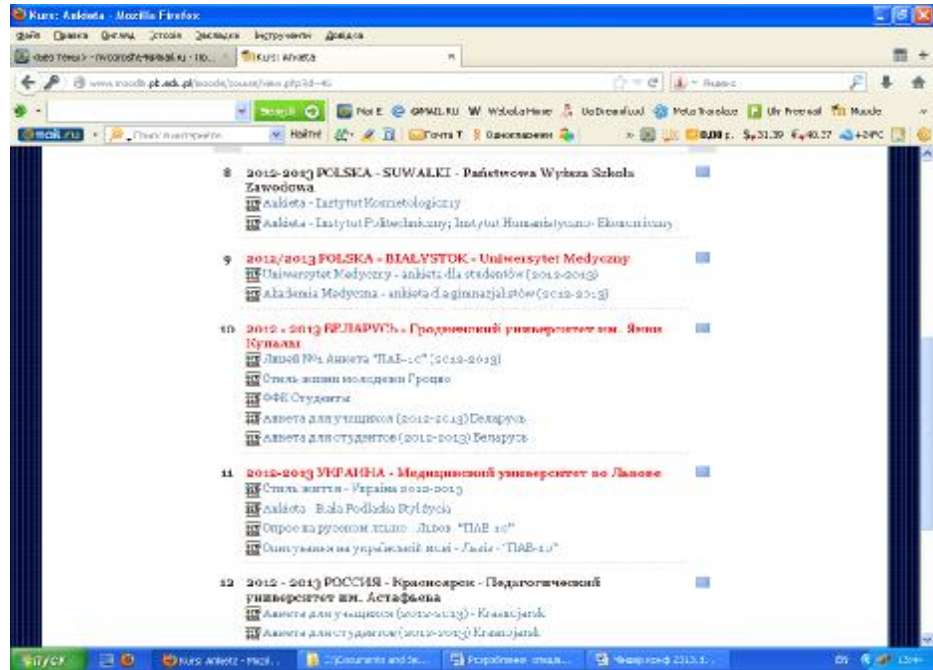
Kurs: Ankieta - Mozilla Firefox

Файл Правка Вигляд Журнал Закладки Інструменти Довідка

<без теми> - mvcorosh... | Kurs: Ankieta

www.moodle.pb.edu.pl/moodle/course/view.php?id=45

8 2012-2013 POLSKA - SUWAŁKI - Państwowa Wyższa Szkoła Zawodowa
Ankieta - Instytut Kosmetologiczny
Ankieta - Instytut Politechniczny; Instytut Humanistyczno- Ekonomiczny

9 2012/2013 POLSKA - BIAŁYSTOK - Uniwersytet Medyczny
Uniwersytet Medyczny - ankieta dla studentów (2012-2013)
Akademia Medyczna - ankieta dla gimnazjalistów (2012-2013)

10 2012 - 2013 БЕЛАРУСЬ - Гродненский университет им. Янки Купалы
Лицей №1 Анкета "ПАБ-10" (2012-2013)
Стиль жизни молодежи Гродно
ФФЕ Студенты
Анкета для учащихся (2012-2013) Беларусь
Анкета для студентов (2012-2013) Беларусь

11 2012-2013 УКРАИНА - Медицинский университет во Львове
Стиль життя - Україна 2012-2013
Ankieta - Biała Podlaska Styl życia
Опрос на русском языке - Львов "ПАБ 10"
Опитування на українській мові - Львів - "ПАБ-10"

12 2012 - 2013 РОССИЯ - Красноярск - Педагогический университет им. Астафьева
Анкета для учащихся (2012-2013) - Krasnojarsk
Анкета для студентов (2012-2013) Krasnojarsk

пуск